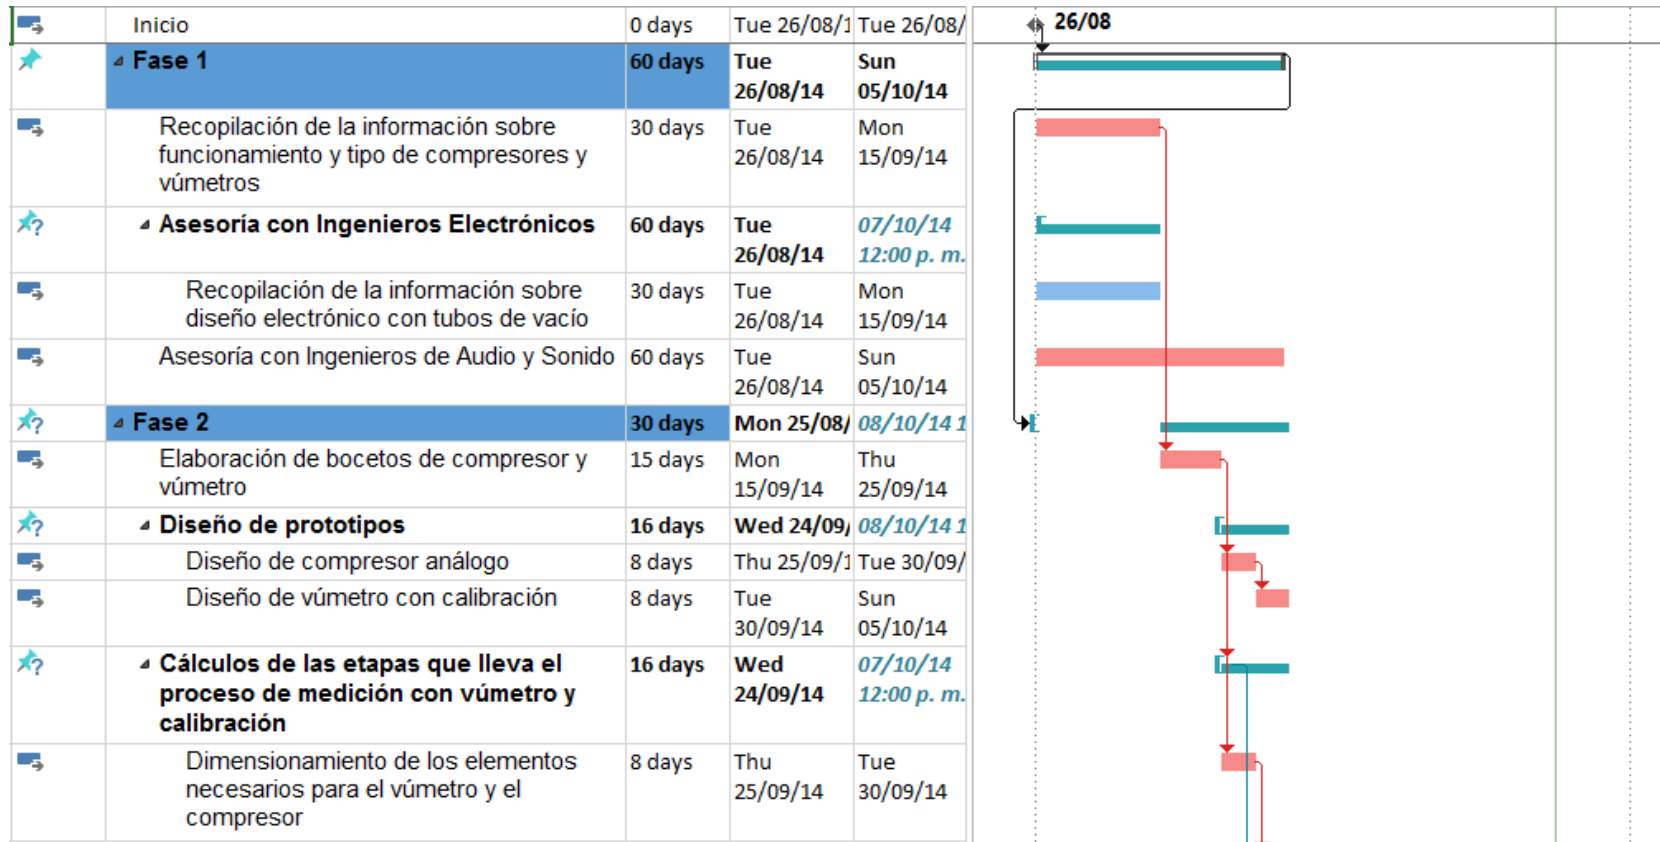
| | | | | |
|---|---|---|---|---|
| | Inicio | 0 days | Tue 26/08/1 | Tue 26/08/ |
| | Fase 1 | 60 days | Tue 26/08/14 | Sun 05/10/14 |
| | Recopilación de la información sobre funcionamiento y tipo de compresores y vúmetros | 30 days | Tue 26/08/14 | Mon 15/09/14 |
| | Asesoría con Ingenieros Electrónicos | 60 days | Tue 26/08/14 | 07/10/14 12:00 p. m. |
| | Recopilación de la información sobre diseño electrónico con tubos de vacío | 30 days | Tue 26/08/14 | Mon 15/09/14 |
| | Asesoría con Ingenieros de Audio y Sonido | 60 days | Tue 26/08/14 | Sun 05/10/14 |
| | Fase 2 | 30 days | Mon 25/08/ | 08/10/14 1 |
| | Elaboración de bocetos de compresor y vúmetro | 15 days | Mon 15/09/14 | Thu 25/09/14 |
| | Diseño de prototipos | 16 days | Wed 24/09/ | 08/10/14 1 |
| | Diseño de compresor análogo | 8 days | Thu 25/09/1 | Tue 30/09/ |
| | Diseño de vúmetro con calibración | 8 days | Tue 30/09/14 | Sun 05/10/14 |
| | Cálculos de las etapas que lleva el proceso de medición con vúmetro y calibración | 16 days | Wed 24/09/14 | 07/10/14 12:00 p. m. |
| | Dimensionamiento de los elementos necesarios para el vúmetro y el compresor | 8 days | Thu 25/09/14 | Tue 30/09/14 |

26/08